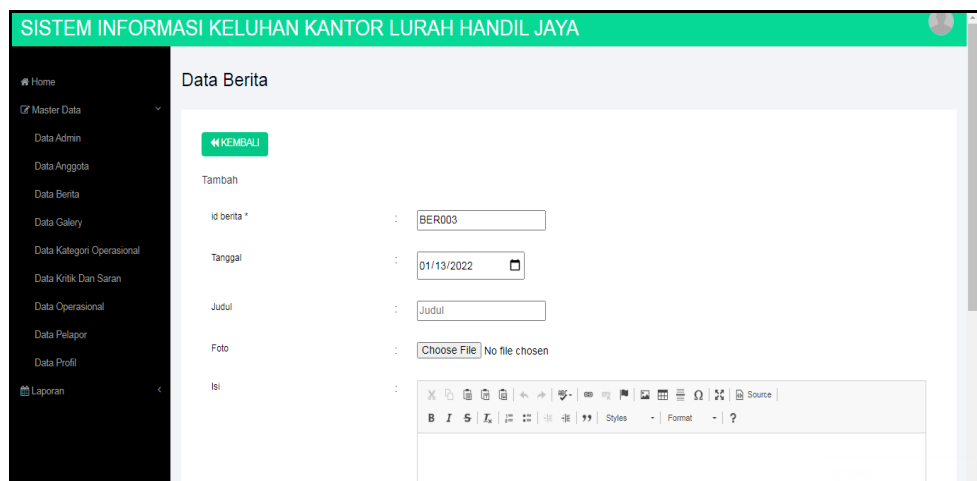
SISTEM INFORMASI KELUHAN KANTOR LURAH HANDIL JAYA

Home
Master Data
Data Admin
Data Anggota
Data Berita
Data Galery
Data Kategori Operasional
Data Kritik Dan Saran
Data Operasional
Data Pelapor
Data Profil
Laporan

Data Berita

KEMBALI

Tambah

id berita * : BER003

Tanggal : 01/13/2022

Judul : Judul

Foto : Choose File No file chosen

Isi :

Source

B I S $I_x$ 99 Styles Format ?